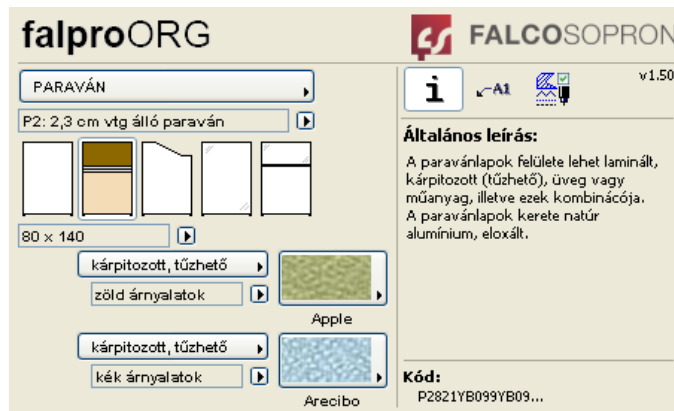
falproORG

FALCOSOPRON

PARAVÁN

P2: 2,3 cm vtg álló paraván

80 x 140

kárpitozott, tűzhető

zöld árnyalatok

Apple

kárpitozott, tűzhető

kék árnyalatok

Arecibo

i

A1

v1.50

Általános leírás:

A paravánlapok felülete lehet laminált, kárpitozott (tűzhető), üveg vagy műanyag, illetve ezek kombinációja.
A paravánlapok kerete natúr alumínium, eloxált.

Kód:
P2821YB099YB09...